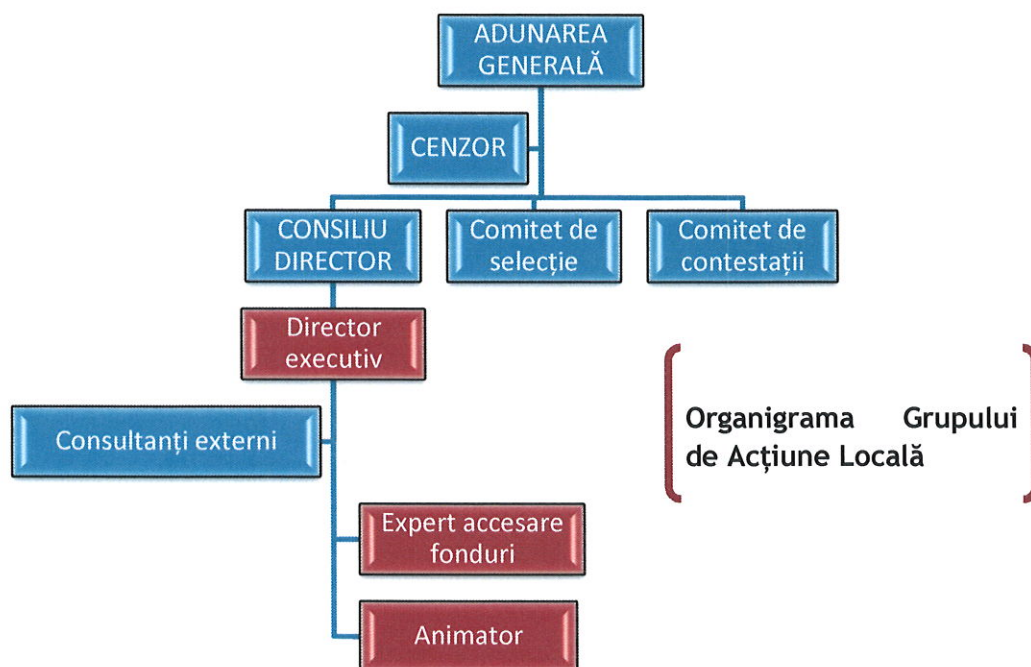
ADUNAREA GENERALĂ

CENZOR

CONSILIU DIRECTOR

Comitet de selecție

Comitet de contestații

Director executiv

Consultanți externi

Expert accesare fonduri

Animator

Organigrama Grupului de Acțiune Locală